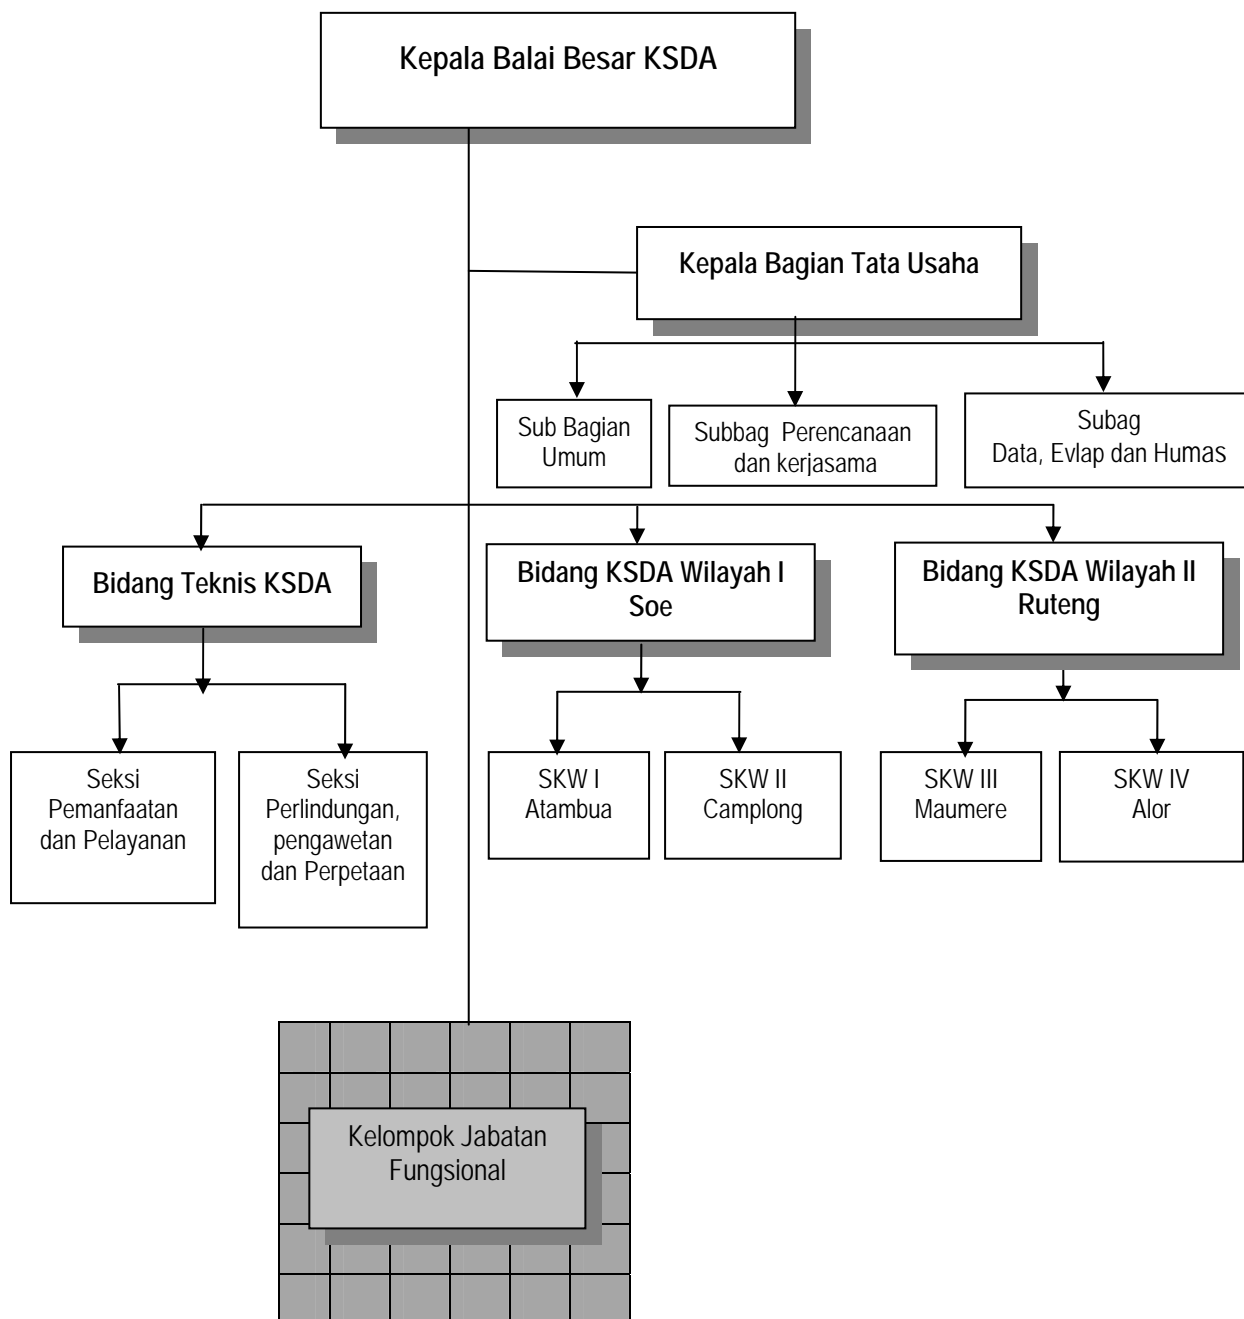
Kepala Balai Besar KSDA

Kepala Bagian Tata Usaha

Sub Bagian Umum

Subbag Perencanaan dan kerjasama

Subag Data, Evlap dan Humas

Bidang Teknis KSDA

Bidang KSDA Wilayah I Soe

Bidang KSDA Wilayah II Ruteng

Seksi Pemanfaatan dan Pelayanan

Seksi Perlindungan, pengawetan dan Perpetaan

SKW I Atambua

SKW II Camplong

SKW III Maumere

SKW IV Alor

Kelompok Jabatan Fungsional